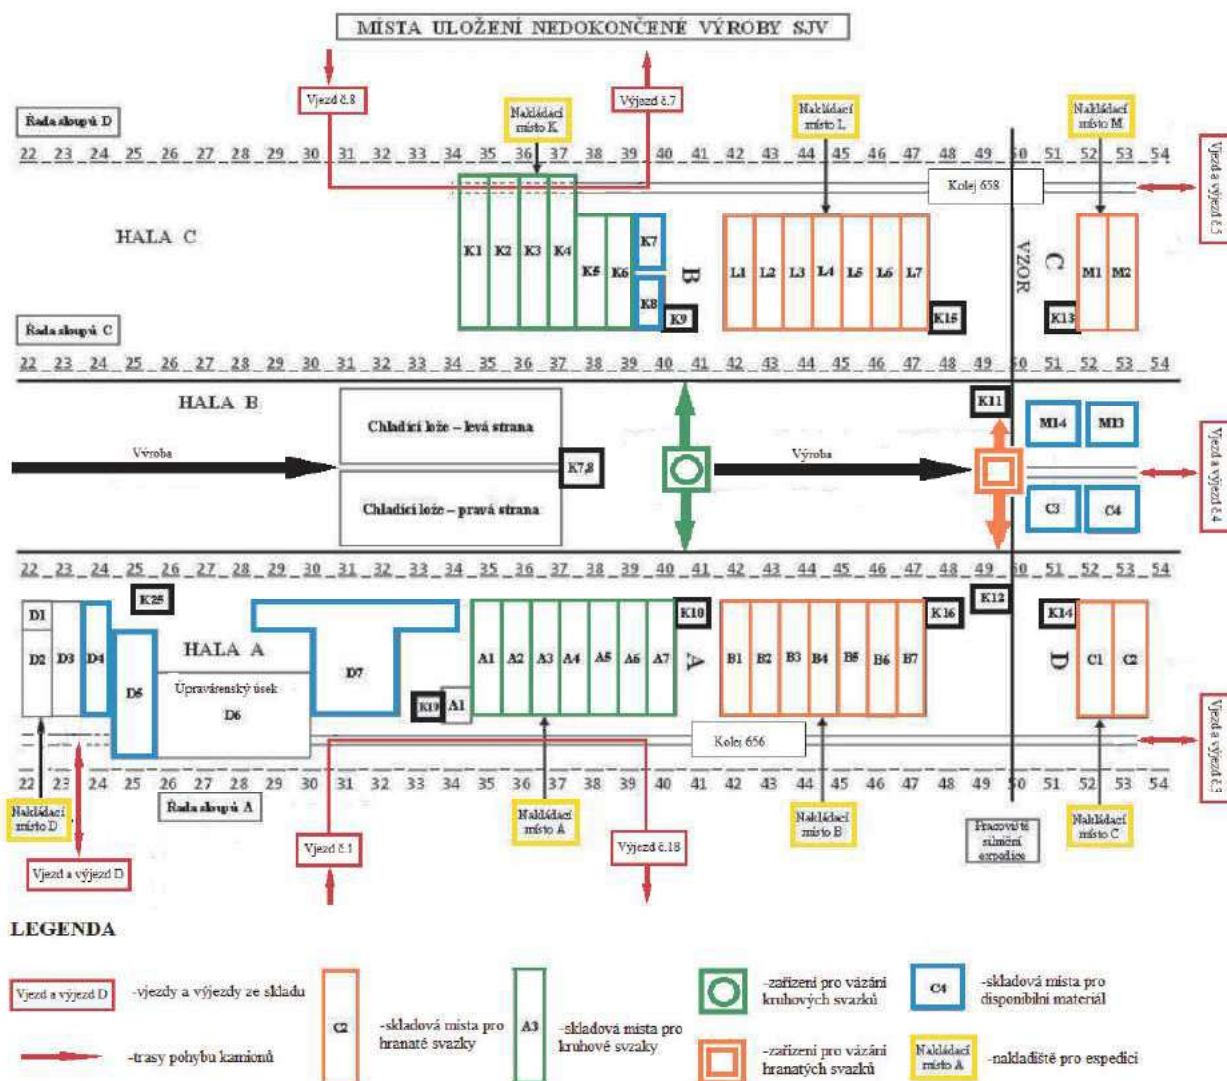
MÍSTA ULOŽENÍ NEDOKONČENÉ VÝROBY SJV

Vjezd č.8

Výjezd č.7

Nakládací místo K

Nakládací místo L

Nakládací místo M

Řada sloupů D

22 23 24 25 26 27 28 29 30 31 32 33 34 35 36 37 38 39 40 41 42 43 44 45 46 47 48 49 50 51 52 53 54

Kolej 658

Vjezd a výjezd č.5

HALA C

K1 K2 K3 K4 K5 K6 K7 K8 B K9

L1 L2 L3 L4 L5 L6 L7 K15

VZOR

C K13 M1 M2

Řada sloupů C

22 23 24 25 26 27 28 29 30 31 32 33 34 35 36 37 38 39 40 41 42 43 44 45 46 47 48 49 50 51 52 53 54

HALA B

Chladící lože – levá strana

Chladící lože – pravá strana

Výroba

K7,8

Výroba

K11

M14 M13

C3 C4

Vjezd a výjezd č.4

22 23 24 25 26 27 28 29 30 31 32 33 34 35 36 37 38 39 40 41 42 43 44 45 46 47 48 49 50 51 52 53 54

K25

D1 D2 D3 D4 D5

HALA A

Úpravárenský úsek

D6

D7

K19 A1

A1 A2 A3 A4 A5 A6 A7 K10 A

B1 B2 B3 B4 B5 B6 B7 K16

K12

K14 D C1 C2

Kolej 656

Vjezd a výjezd č.3

22 23 24 25 26 27 28 29 30 31 32 33 34 35 36 37 38 39 40 41 42 43 44 45 46 47 48 49 50 51 52 53 54

Řada sloupů A

Nakládací místo D

Vjezd a výjezd D

Vjezd č.1

Nakládací místo A

Výjezd č.18

Nakládací místo B

Pracoviště silniční expedice

Nakládací místo C

LEGENDA

Vjezd a výjezd D -vjezdy a výjezdy ze skladu

-trasy pohybu kamionů

C2 -skladová místa pro hranaté svazky

A3 -skladová místa pro kruhové svazky

-zařízení pro vázání kruhových svazků

-zařízení pro vázání hranatých svazků

C4 -skladová místa pro disponibilní materiál

Nakládací místo A -nakladiště pro expedici